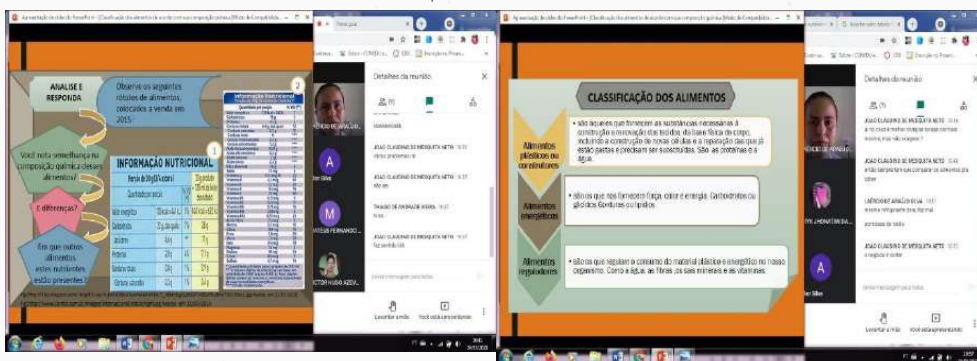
Apresentação de slides do PowerPoint - [Classificação dos alimentos de acordo com sua composição química (Modo de Compatibilidade)]

ANALISE E RESPONDA

Observe os seguintes rótulos de alimentos, colocados à venda em 2015:

Você nota semelhança na composição química desses alimentos?

E diferenças?

Em que outros alimentos estes nutrientes estão presentes?

INFORMAÇÃO NUTRICIONAL

1

2

Informação Nutricional

| Porção de 30g (3/4 xícara) | | |
|---|---|---|
| Quantidade por porção | | |
| Valor energético | | |
| Carboidratos | | |
| Açúcares | | |
| Proteínas | | |
| Gorduras totais | | |
| Gorduras saturadas | | |

Detalhes da reunião

JOÃO CLAUDINO DE MESQUITA NETTO
não problemas né

JOÃO CLAUDINO DE MESQUITA NETTO
não sei

THIAGO DE ANDRADE VIEIRA
to aqui

JOÃO CLAUDINO DE MESQUITA NETTO
faz sentido sim

Enviar mensagem para todos

Levantar a mão

Você está apresentando

CLASSIFICAÇÃO DOS ALIMENTOS

Alimentos plásticos ou construtores

• são aqueles que fornecem as substâncias necessárias à construção e renovação dos tecidos da base física do corpo, incluindo a construção de novas células e a reparação das que já estão gastas e precisam ser substituídas. São as proteínas e a água.

Alimentos energéticos

• são os que nos fornecem força, calor e energia. Carboidratos ou glicídios Gorduras ou lipídios.

Alimentos reguladores

• são os que regulam o consumo do material plástico e energético no nosso organismo. Como a água, as fibras, os sais minerais e as vitaminas.

Detalhes da reunião

JOÃO CLAUDINO DE MESQUITA NETTO
e no caso o melhor tempo pra ir a consumo

JOÃO CLAUDINO DE MESQUITA NETTO
então sempre tem que comparar os alimentos pra saber

LADISLAU ARAÚJO SILVA
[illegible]

JOÃO CLAUDINO DE MESQUITA NETTO
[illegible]

Enviar mensagem para todos

Levantar a mão

Você está apresentando